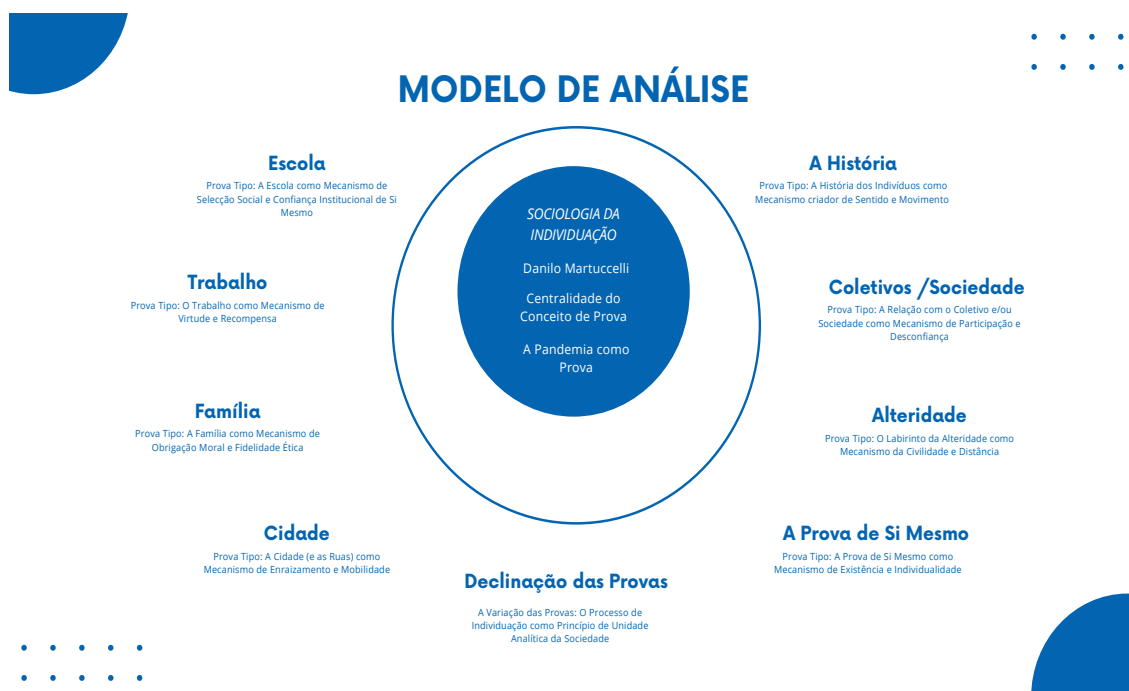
MODELO DE ANÁLISE

Escola
Prova Tipo: A Escola como Mecanismo de Selecção Social e Confiança Institucional de Si Mesmo

Trabalho
Prova Tipo: O Trabalho como Mecanismo de Virtude e Recompensa

Família
Prova Tipo: A Família como Mecanismo de Obrigação Moral e Fidelidade Ética

Cidade
Prova Tipo: A Cidade (e as Ruas) como Mecanismo de Enraizamento e Mobilidade

SOCIOLOGIA DA INDIVIDUAÇÃO

Danilo Martuccelli

Centralidade do Conceito de Prova

A Pandemia como Prova

A História
Prova Tipo: A História dos Indivíduos como Mecanismo criador de Sentido e Movimento

Coletivos /Sociedade
Prova Tipo: A Relação com o Coletivo e/ou Sociedade como Mecanismo de Participação e Desconfiança

Alteridade
Prova Tipo: O Labirinto da Alteridade como Mecanismo da Civilidade e Distância

A Prova de Si Mesmo
Prova Tipo: A Prova de Si Mesmo como Mecanismo de Existência e Individualidade

Declinação das Provas
A Variação das Provas: O Processo de Individuação como Princípio de Unidade Analítica da Sociedade